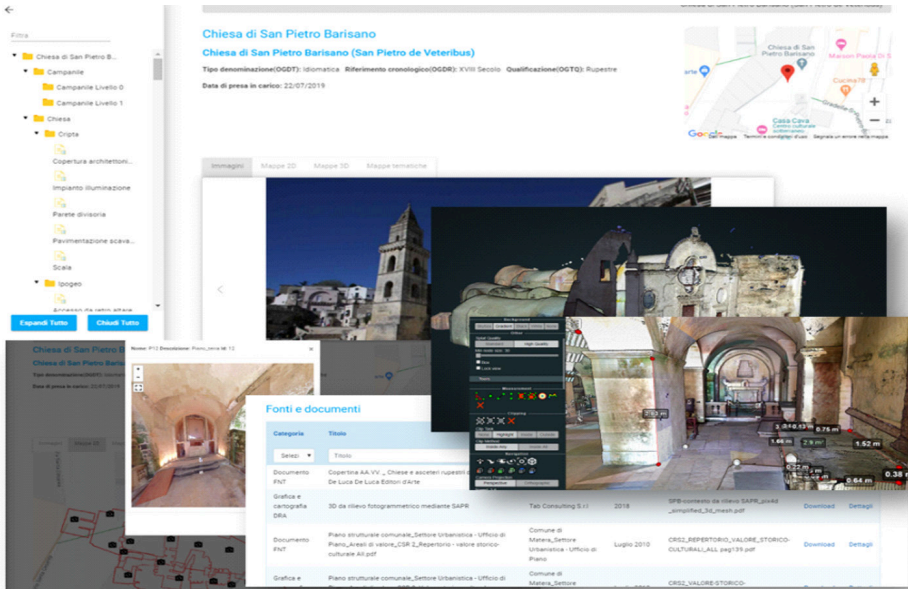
Filtra

Chiesa di San Pietro B...
Campanile
Campanile Livello 0
Campanile Livello 1
Chiesa
Cripta
Copertura architettoni...
Impianto illuminazione
Parete divisoria
Pavimentazione scava...
Scala
Ipogeo
Accesso da retro altare

Espandi Tutto
Chiudi Tutto

Chiesa di San Pietro Barisano
Chiesa di San Pietro Barisano (San Pietro de Veteribus)
Tipo denominazione(OGDT): Idiomatica Riferimento cronologico(OGDR): XVIII Secolo Qualificazione(OGTQ): Rupestre
Data di presa in carico: 22/07/2019

Chiesa di San Pietro Barisano
Maison Pasta Di S
Cucina78
Casa Cava
Google
Dati mappa Termini e condizioni d'uso Segnala un errore nella mappa

Immagini Mappe 2D Mappe 3D Mappe tematiche

Chiesa di San Pietro Barisano
Chiesa di San Pietro Barisano
Data di presa in carico: 22/07/2019

Nome: P13 Descrizione: Piano_terra Id: 13

Fonti e documenti

| Categoria | Titolo | | | | | |
|---|---|---|---|---|---|---|
| Selezi | Titolo | | | | | |
| Documento FNT | Copertina AA.VV. _ Chiese e asceteri rupestri di De Luca De Luca Editori d'Arte | | | | | |
| Grafica e cartografia DRA | 3D da rilievo fotogrammetrico mediante SAPR | Tab Consulting S.r.l | 2018 | SPB-contesto da rilievo SAPR_pix4d_simplified_3d_mesh.pdf | Download | Dettagli |
| Documento FNT | Piano strutturale comunale_Settore Urbanistica - Ufficio di Piano_Areali di valore_CSR 2_Repertorio - valore storico-culturale All.pdf | Comune di Matera_Settore Urbanistica - Ufficio di Piano | Luglio 2010 | CRS2_REPERTORIO_VALORE_STORICO-CULTURALI_ALL pag139.pdf | Download | Dettagli |
| Grafica e | Piano strutturale comunale_Settore Urbanistica - Ufficio di | Comune di Matera_Settore | | CRS2_VALORE-STORICO- | | |

3.20 m 0.13 m 0.75 m 1.44 m 2 m 1.52 m 0.38 0.64 m 2.43 m